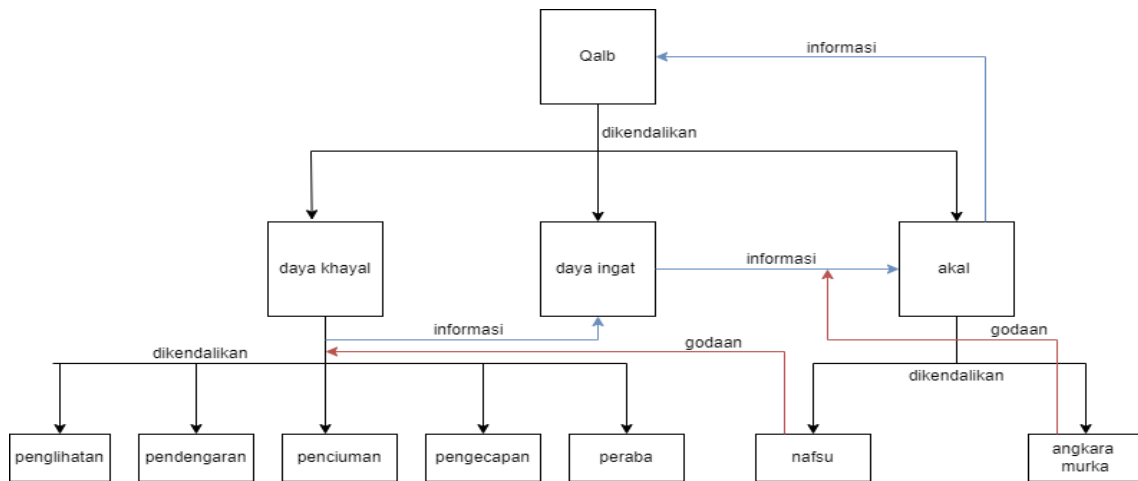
Qalb

informasi

dikendalikan

daya khayal

daya ingat

informasi

akal

informasi

godaan

godaan

dikendalikan

dikendalikan

penglihatan

pendengaran

penciuman

pengecapan

peraba

nafsu

angkara murka